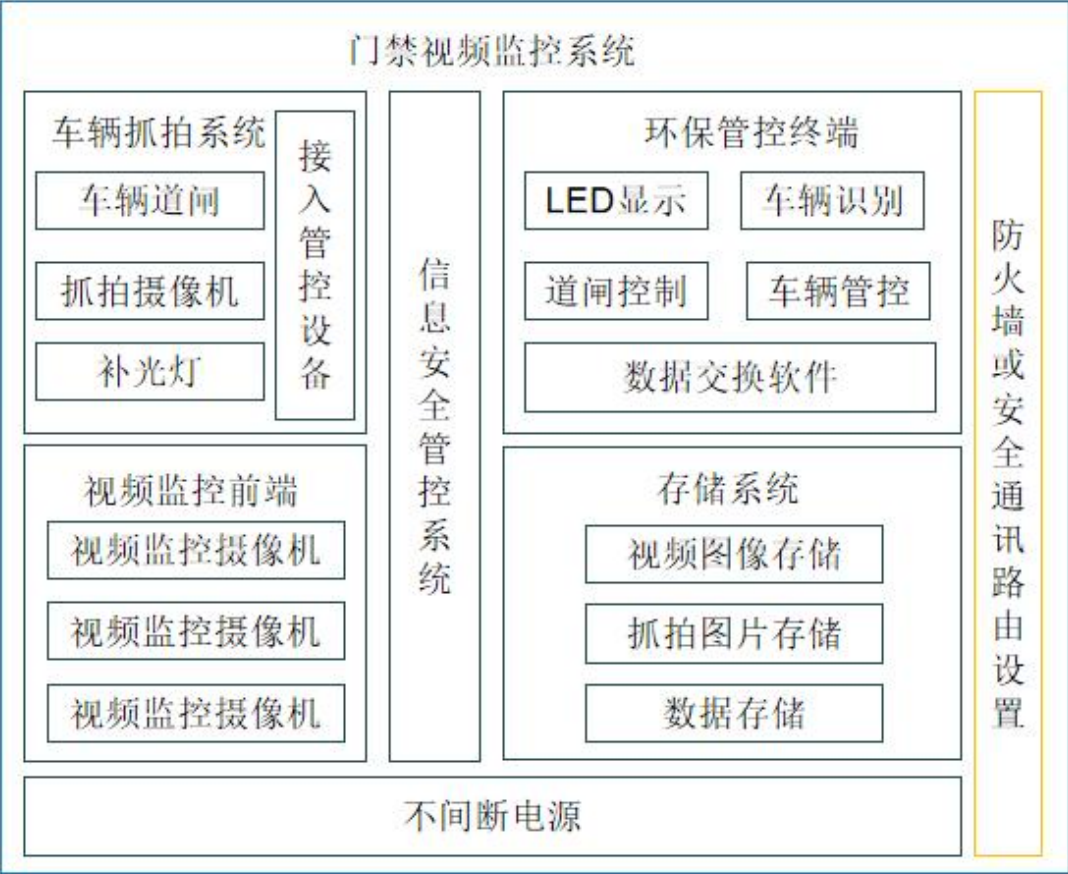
门禁视频监控系统

车辆抓拍系统

车辆道闸

抓拍摄像机

补光灯

接入管控设备

信息安全管控系统

环保管控终端

LED显示

车辆识别

道闸控制

车辆管控

数据交换软件

防火墙或安全通讯路由设置

视频监控前端

视频监控摄像机

视频监控摄像机

视频监控摄像机

存储系统

视频图像存储

抓拍图片存储

数据存储

不间断电源